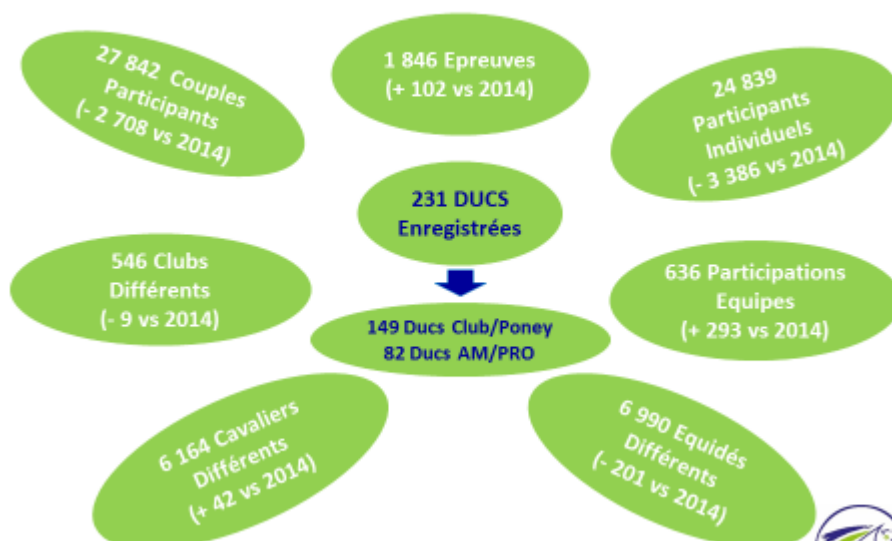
27 842 Couples Participants (- 2 708 vs 2014)

1 846 Epreuves (+ 102 vs 2014)

24 839 Participants Individuels (- 3 386 vs 2014)

231 DUCS Enregistrées

546 Clubs Différents (- 9 vs 2014)

149 Ducs Club/Poney
82 Ducs AM/PRO

636 Participations Equipes (+ 293 vs 2014)

6 164 Cavaliers Différents (+ 42 vs 2014)

6 990 Equidés Différents (- 201 vs 2014)